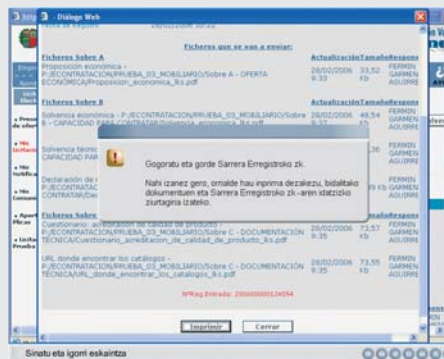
Diálogo Web

28/02/2006 10:22

Ficheros que se van a enviar:

| Ficheros Sobre A | Actualización | Tamaño | Respons |
|---|---|---|---|
| Proposición económica - P:/ECONTRATACION/PRUEBA_03_MOBILIARIO/Sobre A - OFERTA ECONÓMICA/Proposicion_economica_lks.pdf | 28/02/2006 9:33 | 33,52 Kb | FERMIN GARMEN AGUIRRE |

| Ficheros Sobre B | Actualización | Tamaño | Respons |
|---|---|---|---|
| Solvencia económica - P:/ECONTRATACION/PRUEBA_03_MOBILIARIO/Sobre B - CAPACIDAD PARA CONTRATAR/Solvencia_economica_lks.pdf | 28/02/2006 9:34 | 48,54 Kb | FERMIN GARMEN AGUIRRE |
| Solvencia técnica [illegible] CAPACIDAD PAR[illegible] | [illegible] | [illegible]36 | FERMIN GARMEN AGUIRRE |
| Declaración de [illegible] P:/ECONTRATAC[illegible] CONTRATAR/De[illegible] | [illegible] | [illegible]49 Kb | FERMIN GARMEN AGUIRRE |

Gogoratu eta gorde Sarrera Erregistroko zk.

Nahi izanez gero, orrialde hau inprima dezakezu, bidalitako dokumentuen eta Sarrera Erregistroko zk.-aren idatzizko ziurtagiria izateko.

| Ficheros Sobre C | Actualización | Tamaño | Respons |
|---|---|---|---|
| Cuestionario: acreditación de calidad de producto - P:/ECONTRATACION/PRUEBA_03_MOBILIARIO/Sobre C - DOCUMENTACIÓN TÉCNICA/Cuestionario_acreditacion_de_calidad_de_producto_lks.pdf | 28/02/2006 9:35 | 73,57 Kb | FERMIN GARMEN AGUIRRE |
| URL donde encontrar los catálogos - P:/ECONTRATACION/PRUEBA_03_MOBILIARIO/Sobre C - DOCUMENTACIÓN TÉCNICA/URL_donde_encontrar_los_catalogos_lks.pdf | 28/02/2006 9:35 | 73,55 Kb | FERMIN GARMEN AGUIRRE |

NºReg.Entrada: 200600000124554

Imprimir    Cerrar

Sinatu eta igorri eskaintza